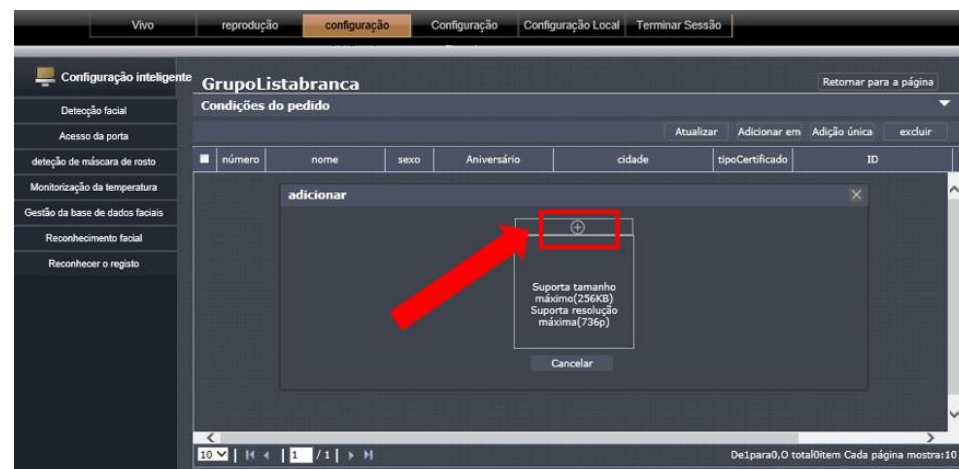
Vivo | reprodução | configuração | Configuração | Configuração Local | Terminar Sessão

Configuração inteligente

Deteção facial
Acesso da porta
deteção de máscara de rosto
Monitorização da temperatura
Gestão da base de dados faciais
Reconhecimento facial
Reconhecer o registo

GrupoListabranca
Retornar para a página

Condições do pedido

Atualizar | Adicionar em | Adição única | excluir

| número | nome | sexo | Aniversário | cidade | tipoCertificado | ID |
|---|---|---|---|---|---|---|

adicionar

Suporta tamanho máximo(256KB)
Suporta resolução máxima(736p)

Cancelar

10 | 1 /1 |

De1para0,O total0item Cada página mostra:10